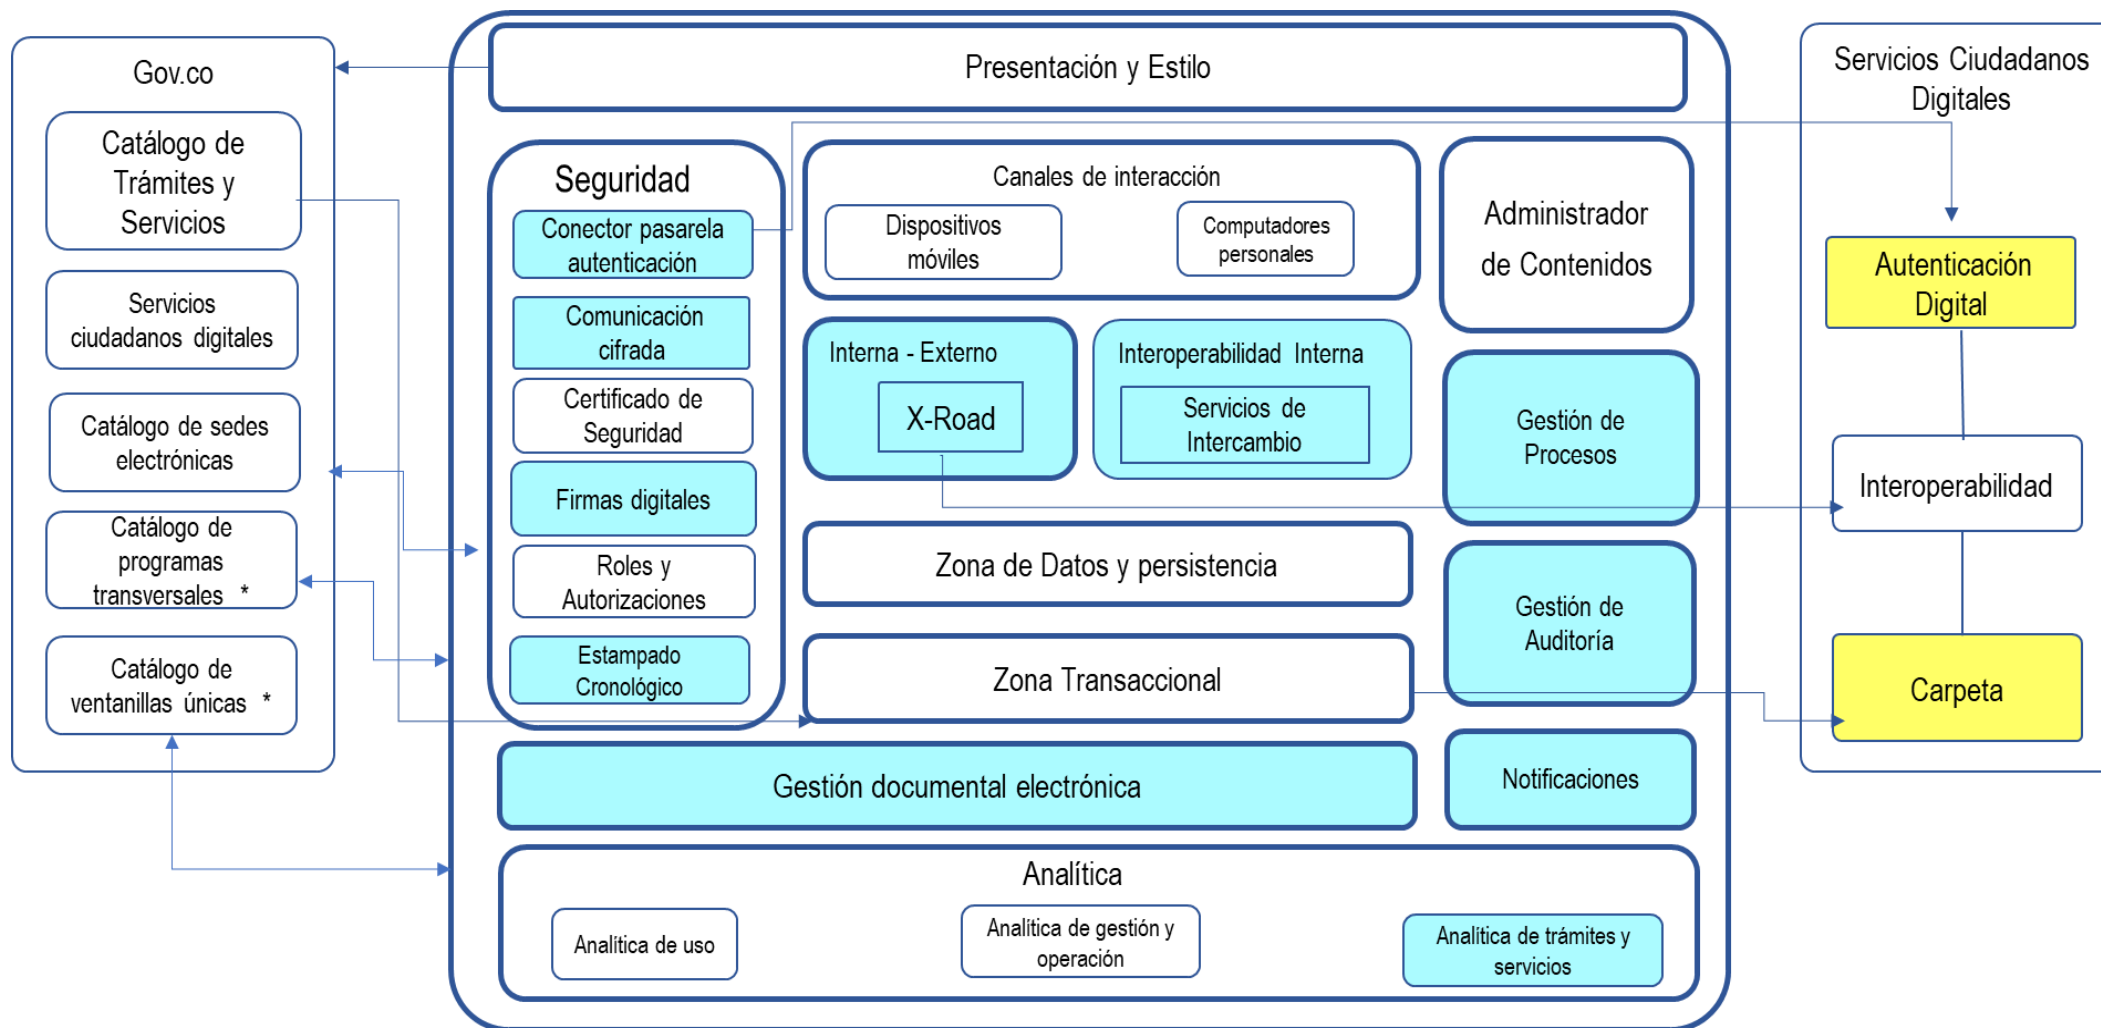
Gov.co

Catálogo de Trámites y Servicios

Servicios ciudadanos digitales

Catálogo de sedes electrónicas

Catálogo de programas transversales *

Catálogo de ventanillas únicas *

Presentación y Estilo

Seguridad

Conector pasarela autenticación

Comunicación cifrada

Certificado de Seguridad

Firmas digitales

Roles y Autorizaciones

Estampado Cronológico

Canales de interacción

Dispositivos móviles

Computadores personales

Administrador de Contenidos

Interna - Externo

X-Road

Interoperabilidad Interna

Servicios de Intercambio

Gestión de Procesos

Zona de Datos y persistencia

Gestión de Auditoría

Zona Transaccional

Gestión documental electrónica

Notificaciones

Analítica

Analítica de uso

Analítica de gestión y operación

Analítica de trámites y servicios

Servicios Ciudadanos Digitales

Autenticación Digital

Interoperabilidad

Carpeta